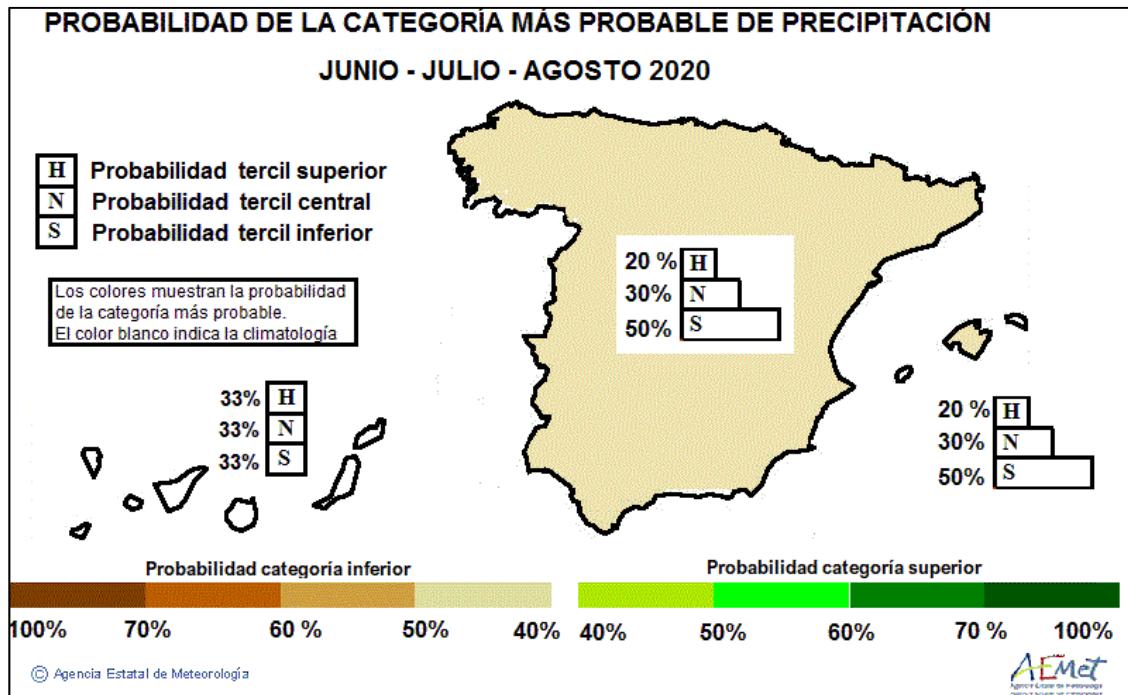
PROBABILIDAD DE LA CATEGORÍA MÁS PROBABLE DE PRECIPITACIÓN

JUNIO - JULIO - AGOSTO 2020

H Probabilidad tercil superior
N Probabilidad tercil central
S Probabilidad tercil inferior

Los colores muestran la probabilidad de la categoría más probable.
El color blanco indica la climatología

20 % H
30% N
50% S

33% H
33% N
33% S

20 % H
30% N
50% S

Probabilidad categoría inferior

Probabilidad categoría superior

100% 70% 60 % 50% 40% 40% 50% 60% 70 % 100%

© Agencia Estatal de Meteorología

AEMet
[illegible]